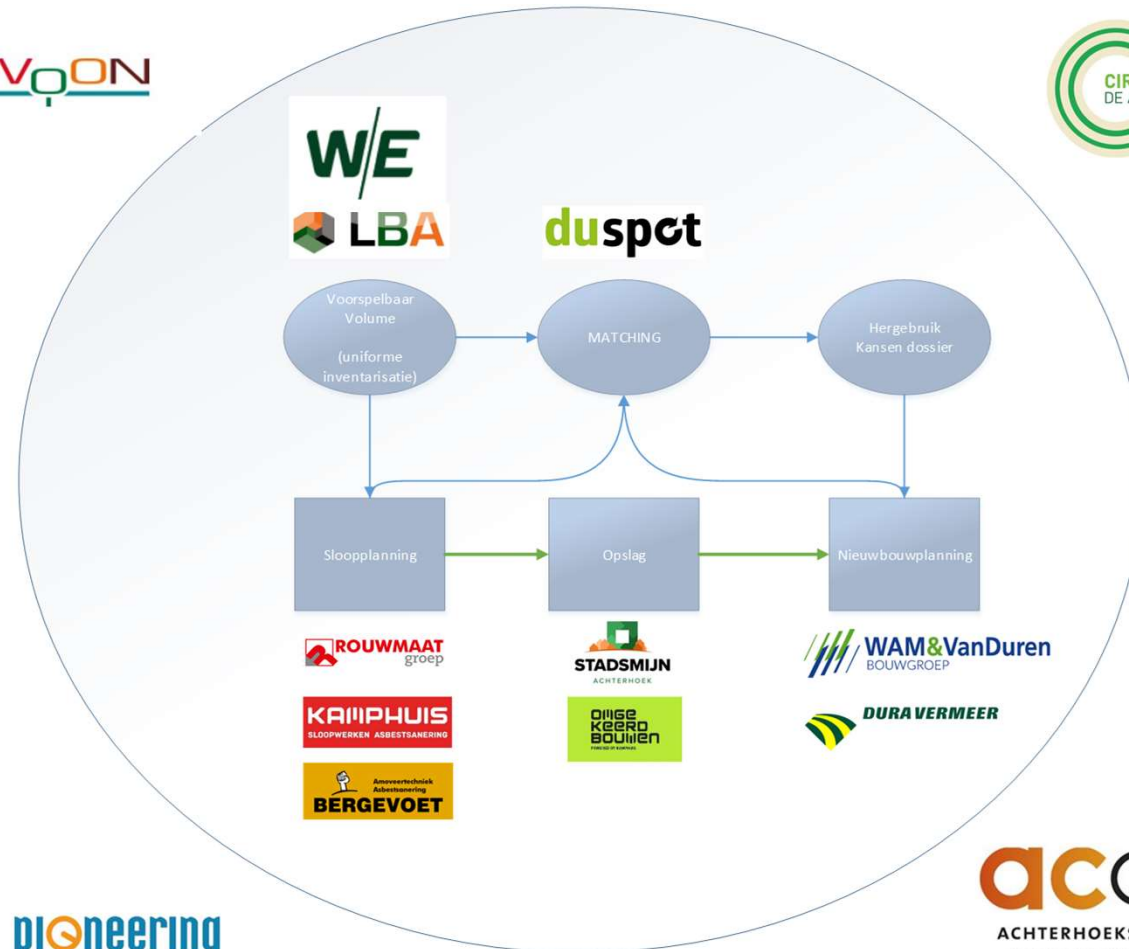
VOON

CIR
DE A

W/E

LBA

duspot

Voorspelbaar Volume

(uniforme inventarisatie)

MATCHING

Hergebruik Kansen dossier

Sloopplanning

Opslag

Nieuwbouwplanning

ROUWMAAT groep

KAMPHUIS SLOOPWERKEN ASBESTSANERING

Amoveertechniek Asbestsanering BERGEVOET

STADSMIJN ACHTERHOEK

OMGEKEERD BOUWEN POWERED BY KAMPHUIS

WAM&VanDuren BOUWGROEP

DURA VERMEER

pioneering

ac

ACHTERHOEKS